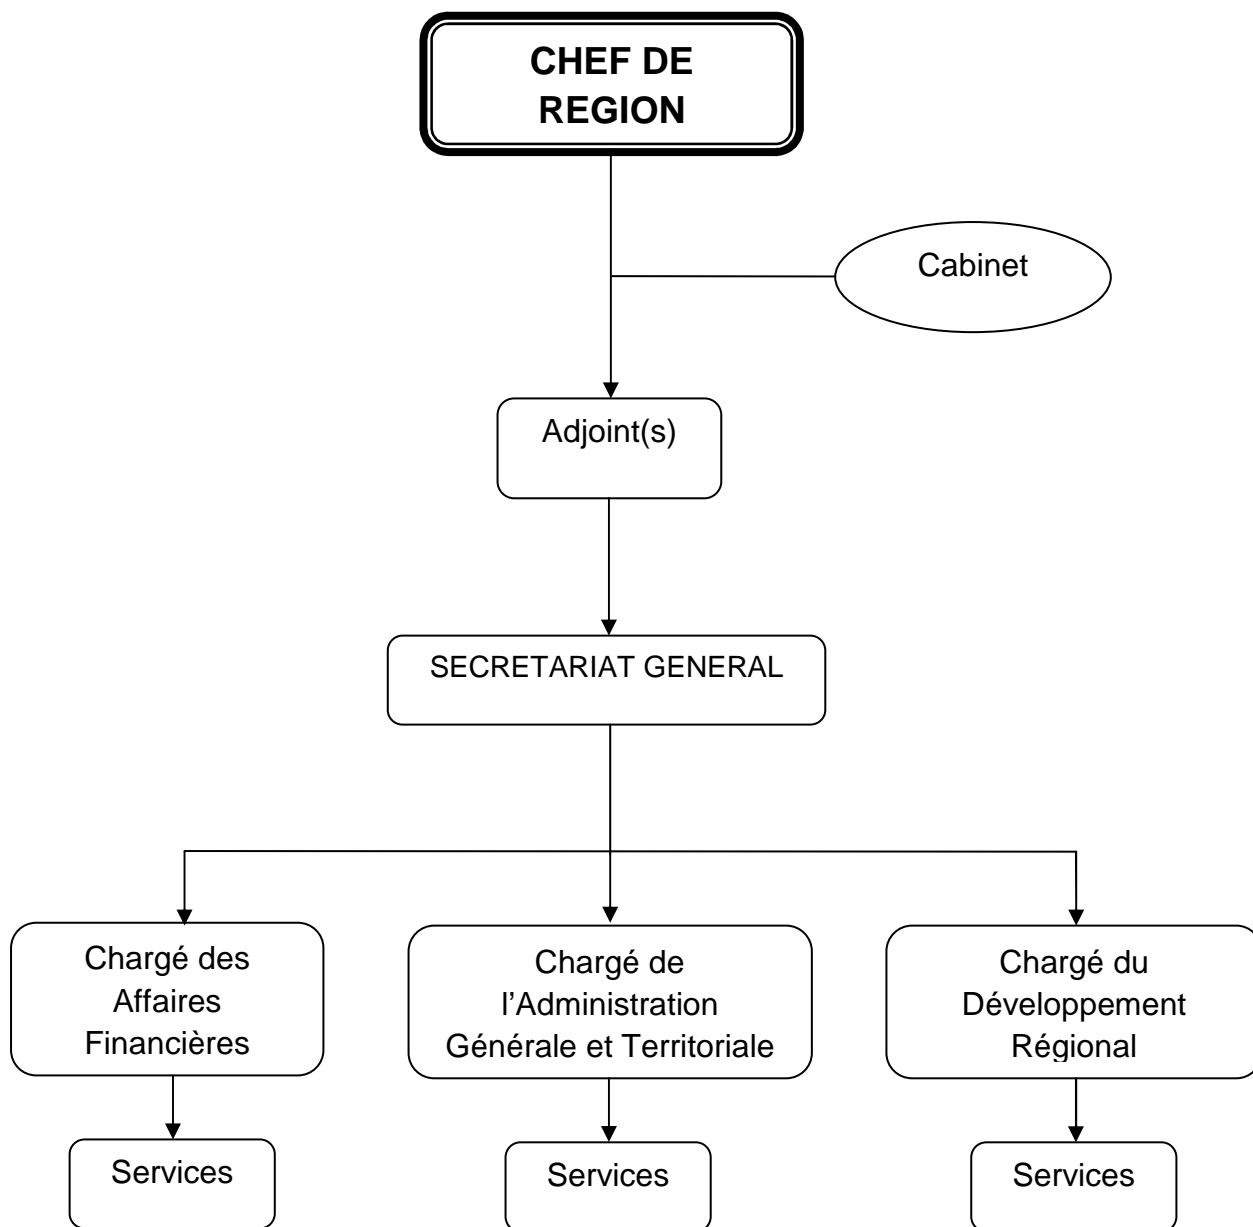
CHEF DE REGION

Cabinet

Adjoint(s)

SECRETARIAT GENERAL

Chargé des Affaires Financières

Chargé de l'Administration Générale et Territoriale

Chargé du Développement Régional

Services

Services

Services